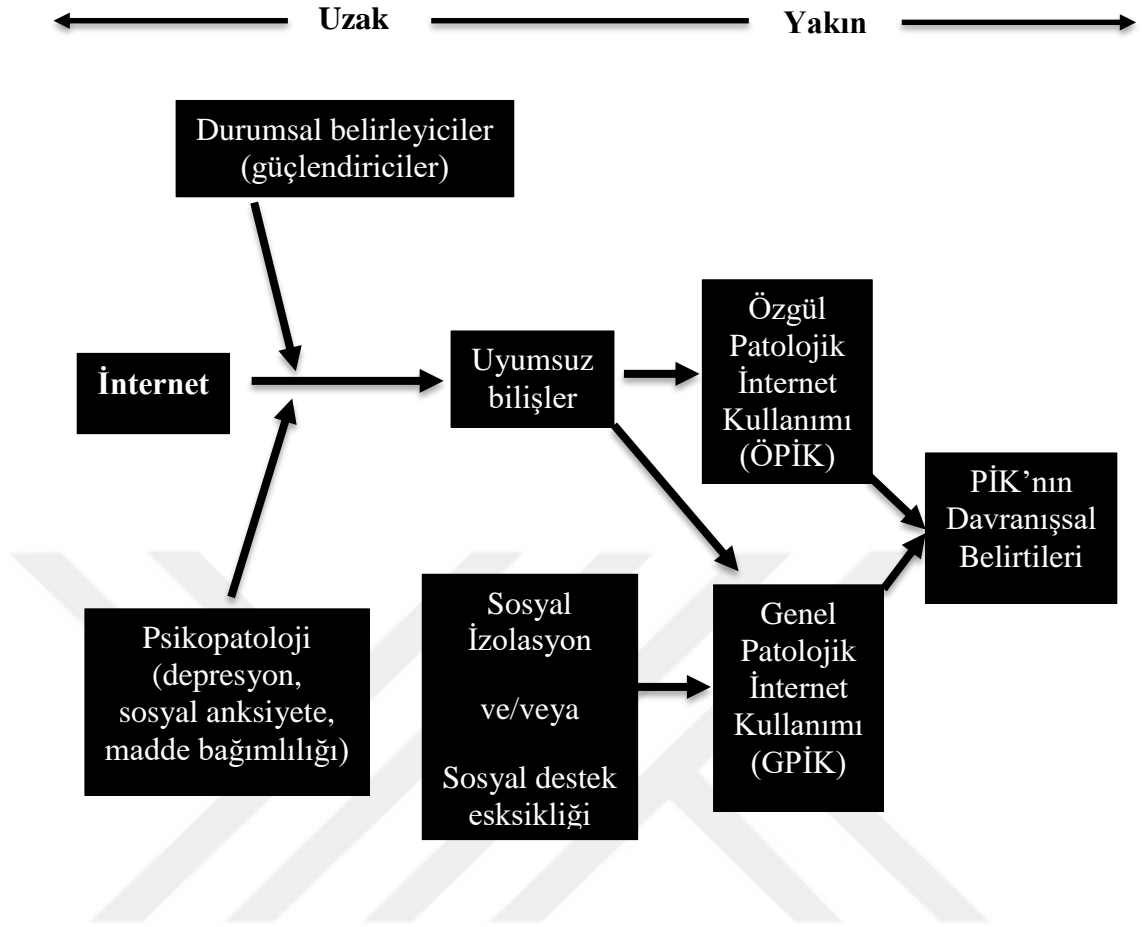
Uzak

Yakın

Durumsal belirleyiciler (güçlendiriciler)

İnternet

Uyumsuz bilişler

Özgül Patolojik İnternet Kullanımı (ÖPİK)

PİK'nın Davranışsal Belirtileri

Psikopatoloji (depresyon, sosyal anksiyete, madde bağımlılığı)

Sosyal İzolasyon

ve/veya

Sosyal destek esksikliği

Genel Patolojik İnternet Kullanımı (GPİK)